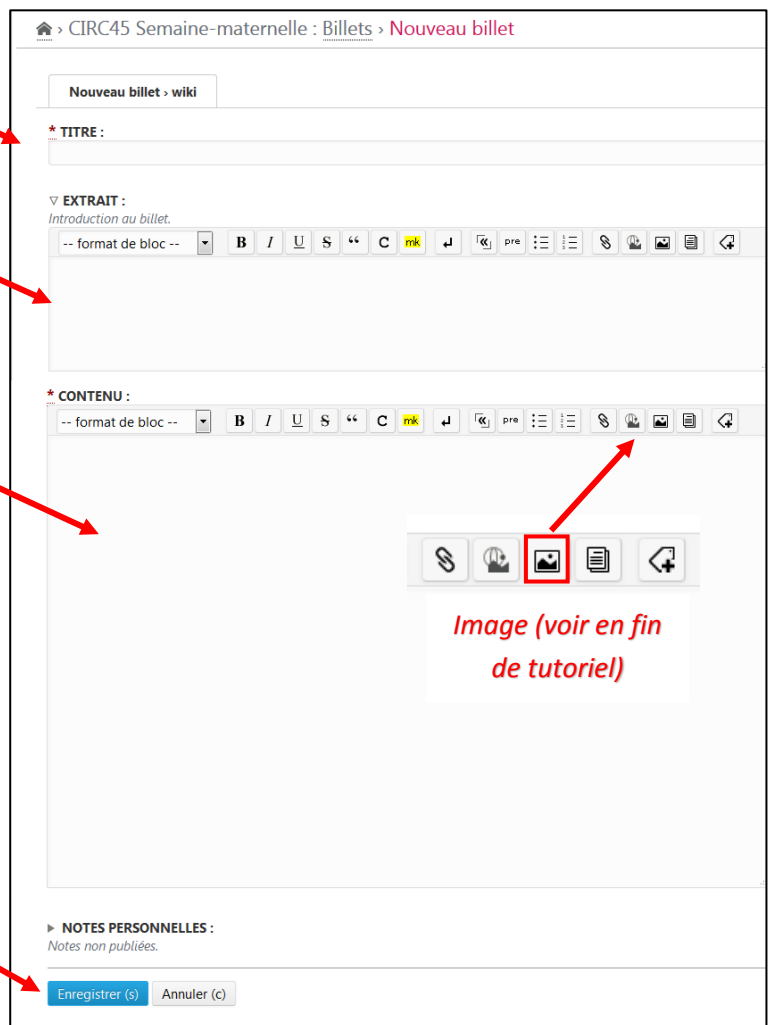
› CIRC45 Semaine-maternelle : Billets › Nouveau billet

Nouveau billet › wiki

* TITRE :

▽ EXTRAIT :
Introduction au billet.

-- format de bloc --

B I U S “ C mk pre

* CONTENU :

-- format de bloc --

B I U S “ C mk pre

Image (voir en fin de tutoriel)

▶ NOTES PERSONNELLES :
Notes non publiées.

Enregistrer (s) Annuler (c)